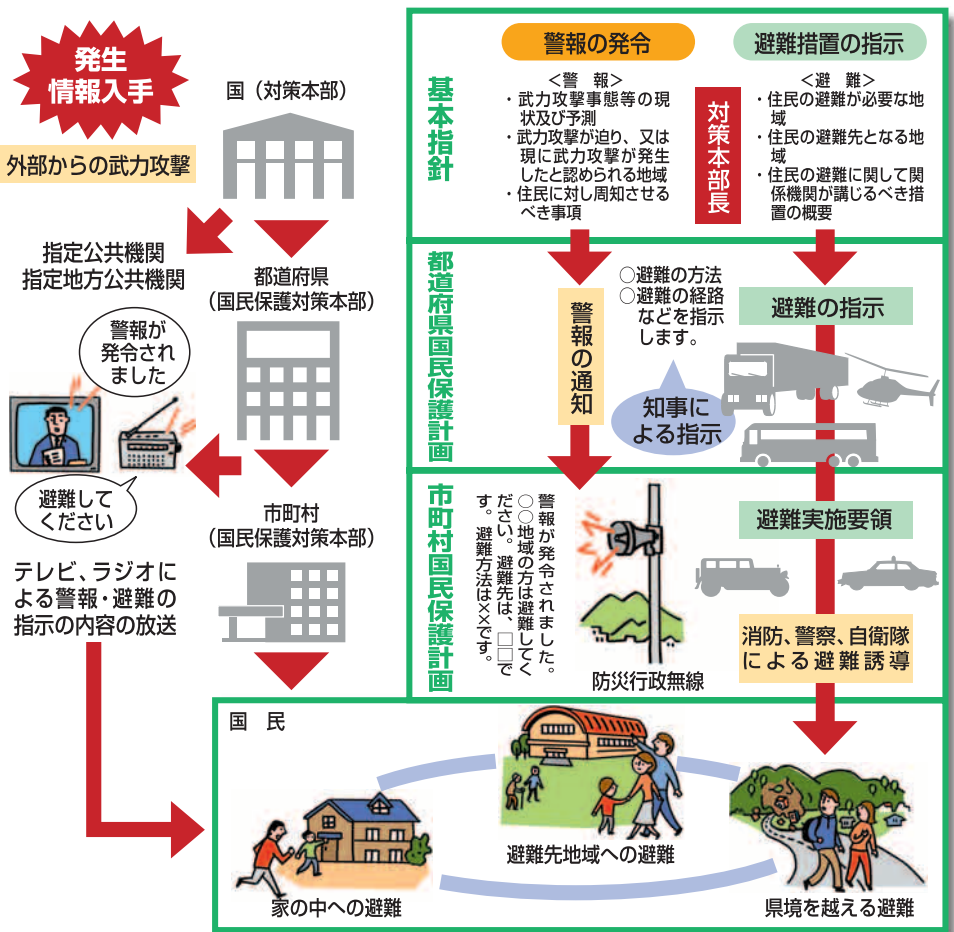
発生
情報入手

外部からの武力攻撃

国（対策本部）

指定公共機関
指定地方公共機関

都道府県
（国民保護対策本部）

警報が
発令され
ました

避難して
ください

テレビ、ラジオによる警報・避難の指示の内容の放送

市町村
（国民保護対策本部）

基本指針

警報の発令

＜警　報＞
・武力攻撃事態等の現状及び予測
・武力攻撃が迫り、又は現に武力攻撃が発生したと認められる地域
・住民に対し周知させるべき事項

対策本部長

避難措置の指示

＜避　難＞
・住民の避難が必要な地域
・住民の避難先となる地域
・住民の避難に関して関係機関が講じるべき措置の概要

都道府県国民保護計画

警報の通知

○避難の方法
○避難の経路
などを指示します。

知事による指示

避難の指示

市町村国民保護計画

警報が発令されました。○○地域の方は避難してください。避難先は、□□です。避難方法は××です。

防災行政無線

避難実施要領

消防、警察、自衛隊による避難誘導

国　民

家の中への避難

避難先地域への避難

県境を越える避難